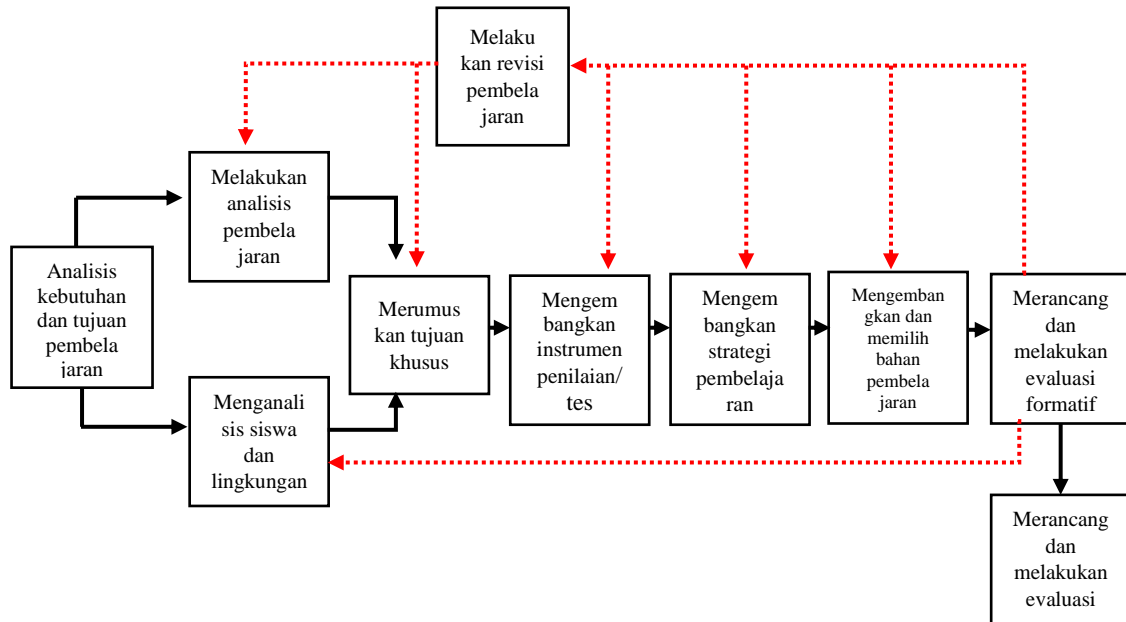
Melaku kan revisi pembela jaran

Melakukan analisis pembela jaran

Analisis kebutuhan dan tujuan pembela jaran

Merumus kan tujuan khusus

Mengem bangkan instrumen penilaian/ tes

Mengem bangkan strategi pembelaja ran

Mengemban gkan dan memilih bahan pembela jaran

Merancang dan melakukan evaluasi formatif

Menganali sis siswa dan lingkungan

Merancang dan melakukan evaluasi